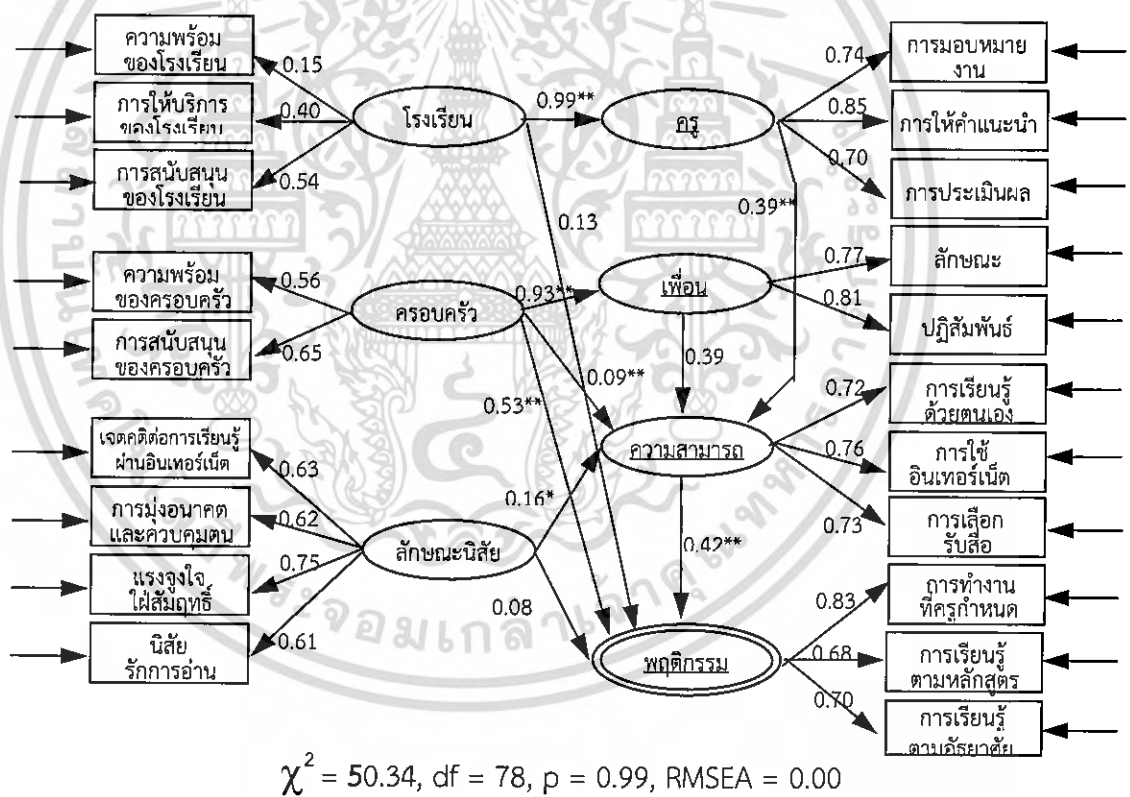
ความพร้อมของโรงเรียน
0.15
การให้บริการของโรงเรียน
0.40
การสนับสนุนของโรงเรียน
0.54
โรงเรียน
0.99**
ครู
0.74
การมอบหมายงาน
0.85
การให้คำแนะนำ
0.70
การประเมินผล
0.13
0.39**
ความพร้อมของครอบครัว
0.56
ครอบครัว
0.93**
เพื่อน
0.77
ลักษณะ
0.81
ปฏิสัมพันธ์
การสนับสนุนของครอบครัว
0.65
0.39
0.09**
0.72
การเรียนรู้ด้วยตนเอง
0.53**
เจตคติต่อการเรียนรู้ผ่านอินเทอร์เน็ต
0.63
ความสามารถ
0.76
การใช้อินเทอร์เน็ต
0.16*
การมุ่งอนาคตและควบคุมตน
0.62
0.73
การเลือกรับสื่อ
ลักษณะนิสัย
0.42**
แรงจูงใจใฝ่สัมฤทธิ์
0.75
0.08
การทำงานที่ครูกำหนด
0.83
นิสัยรักการอ่าน
0.61
พฤติกรรม
0.68
การเรียนรู้ตามหลักสูตร
0.70
การเรียนรู้ตามอัธยาศัย
$\chi^2$ = 50.34, df = 78, p = 0.99, RMSEA = 0.00